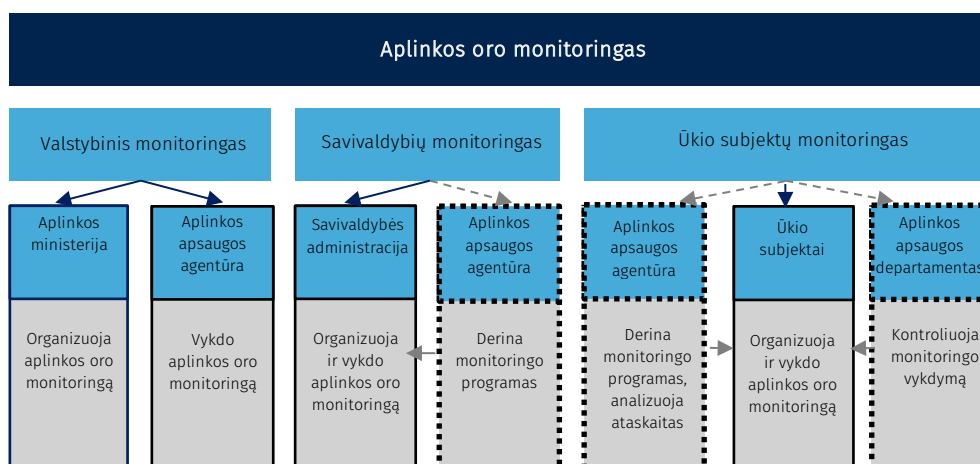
Aplinkos oro monitoringas

Valstybinis monitoringas

Savivaldybių monitoringas

Ūkio subjektų monitoringas

Aplinkos ministerija

Organizuoja aplinkos oro monitoringą

Aplinkos apsaugos agentūra

Vykdo aplinkos oro monitoringą

Savivaldybės administracija

Organizuoja ir vykdo aplinkos oro monitoringą

Aplinkos apsaugos agentūra

Derina monitoringo programas

Aplinkos apsaugos agentūra

Derina monitoringo programas, analizuoja ataskaitas

Ūkio subjektai

Organizuoja ir vykdo aplinkos oro monitoringą

Aplinkos apsaugos departamentas

Kontroliuoja monitoringo vykdymą